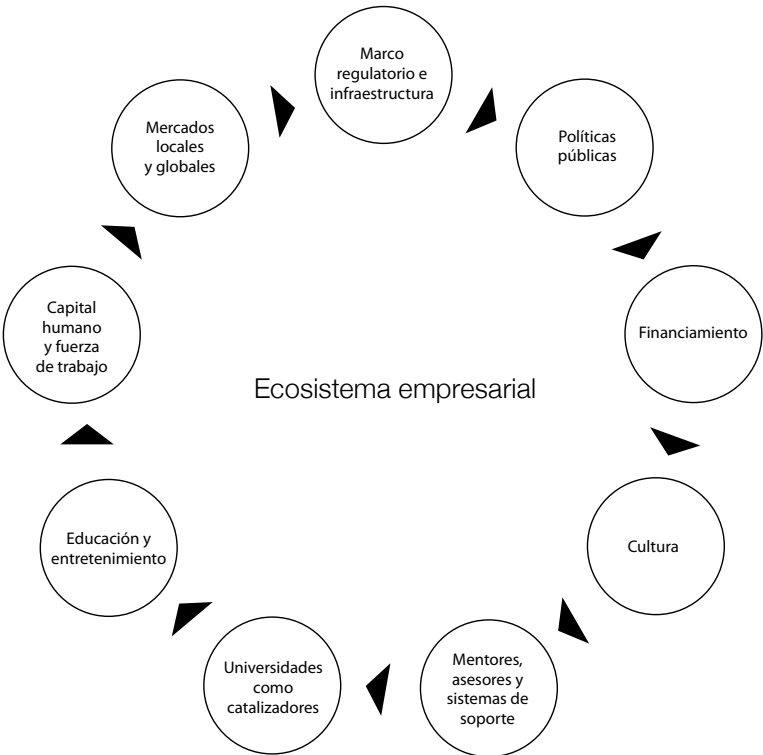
Marco regulatorio e infraestructura

Políticas públicas

Financiamiento

Cultura

Mentores, asesores y sistemas de soporte

Universidades como catalizadores

Educación y entretenimiento

Capital humano y fuerza de trabajo

Mercados locales y globales

Ecosistema empresarial